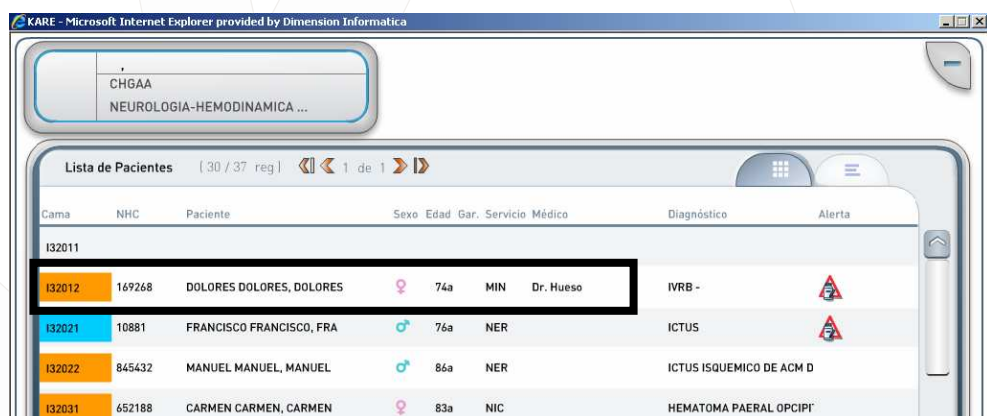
KARE - Microsoft Internet Explorer provided by Dimension Informatica

,
CHGAA
NEUROLOGIA-HEMODINAMICA ...

Lista de Pacientes [30 / 37 reg] 1 de 1

| Cama | NHC | Paciente | Sexo | Edad | Gar. | Servicio | Médico | Diagnóstico | Alerta |
|---|---|---|---|---|---|---|---|---|---|
| I32011 | | | | | | | | | |
| I32012 | 169268 | DOLORES DOLORES, DOLORES | ♀ | 74a | | MIN | Dr. Hueso | IVRB - | |
| I32021 | 10881 | FRANCISCO FRANCISCO, FRA | ♂ | 76a | | NER | | ICTUS | |
| I32022 | 845432 | MANUEL MANUEL, MANUEL | ♂ | 86a | | NER | | ICTUS ISQUEMICO DE ACM D | |
| I32031 | 652188 | CARMEN CARMEN, CARMEN | ♀ | 83a | | NIC | | HEMATOMA PAERAL OPCIPI | |